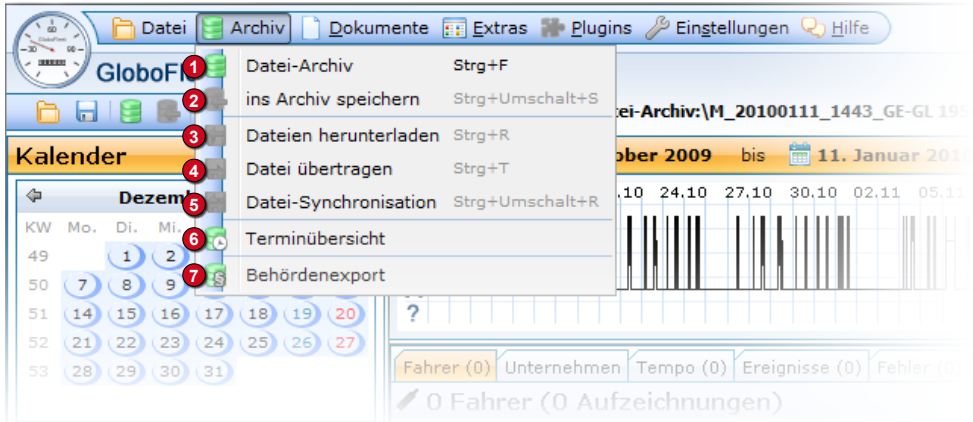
Datei Archiv Dokumente Extras Plugins Einstellungen Hilfe

GloboFl

1 Datei-Archiv Strg+F
2 ins Archiv speichern Strg+Umschalt+S
3 Dateien herunterladen Strg+R
4 Datei übertragen Strg+T
5 Datei-Synchronisation Strg+Umschalt+R
6 Terminübersicht
7 Behördenexport

tei-Archiv:\M_20100111_1443_GE-GL 19

Kalender

ober 2009 bis 11. Januar 201

Dezem

| KW | Mo. | Di. | Mi. | | | |
|---|---|---|---|---|---|---|
| 49 | | 1 | 2 | | | |
| 50 | 7 | 8 | 9 | | | |
| 51 | 14 | 15 | 16 | 17 | 18 | 19 | 20 |
| 52 | 21 | 22 | 23 | 24 | 25 | 26 | 27 |
| 53 | 28 | 29 | 30 | 31 | | | |

.10 24.10 27.10 30.10 02.11 05.11

?

Fahrer (0) Unternehmen Tempo (0) Ereignisse (0) Fehler (

0 Fahrer (0 Aufzeichnungen)